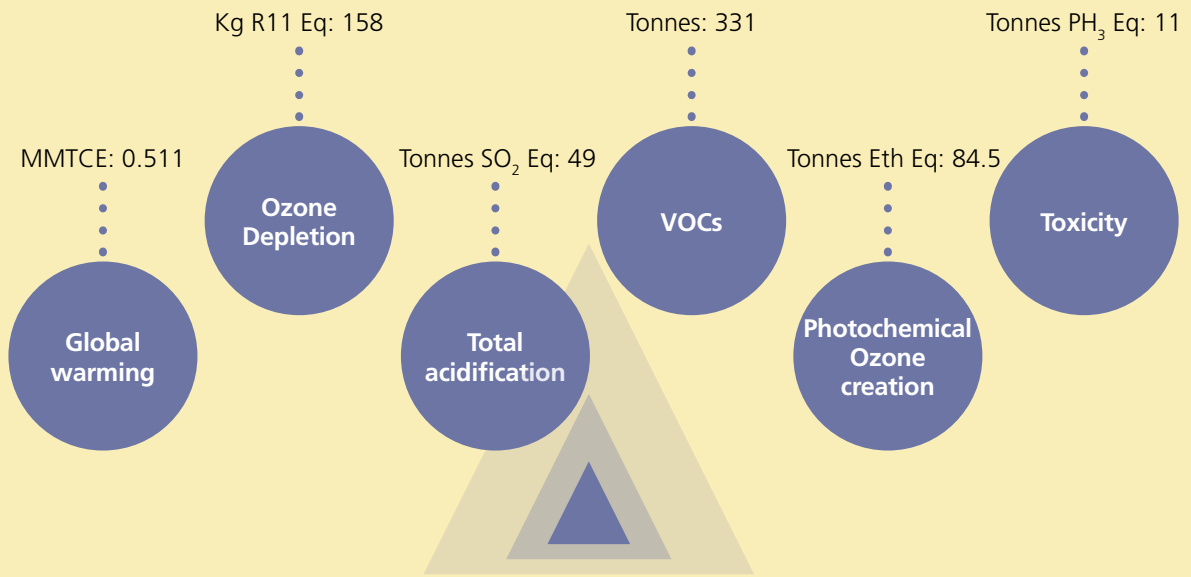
MMTCE: 0.511

Global warming

Kg R11 Eq: 158

Ozone Depletion

Tonnes $SO_2$ Eq: 49

Total acidification

Tonnes: 331

VOCs

Tonnes Eth Eq: 84.5

Photochemical Ozone creation

Tonnes $PH_3$ Eq: 11

Toxicity